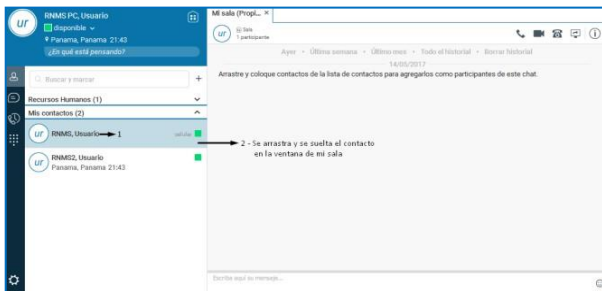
UR RNMS PC, Usuario
disponible
Panama, Panama 21:43
¿En qué está pensando?

Buscar y marcar
Recursos Humanos (1)
Mis contactos (2)
UR RNMS, Usuario 1
UR RNMS2, Usuario
Panama, Panama 21:43

Mi sala (Propi... ×
UR Sala
1 participante

Ayer · Última semana · Último mes · Todo el historial · Borrar historial
14/05/2017
Arrastre y coloque contactos de la lista de contactos para agregarlos como participantes de este chat.

2 - Se arrastra y se suelta el contacto en la ventana de mi sala

Escriba aquí su mensaje...